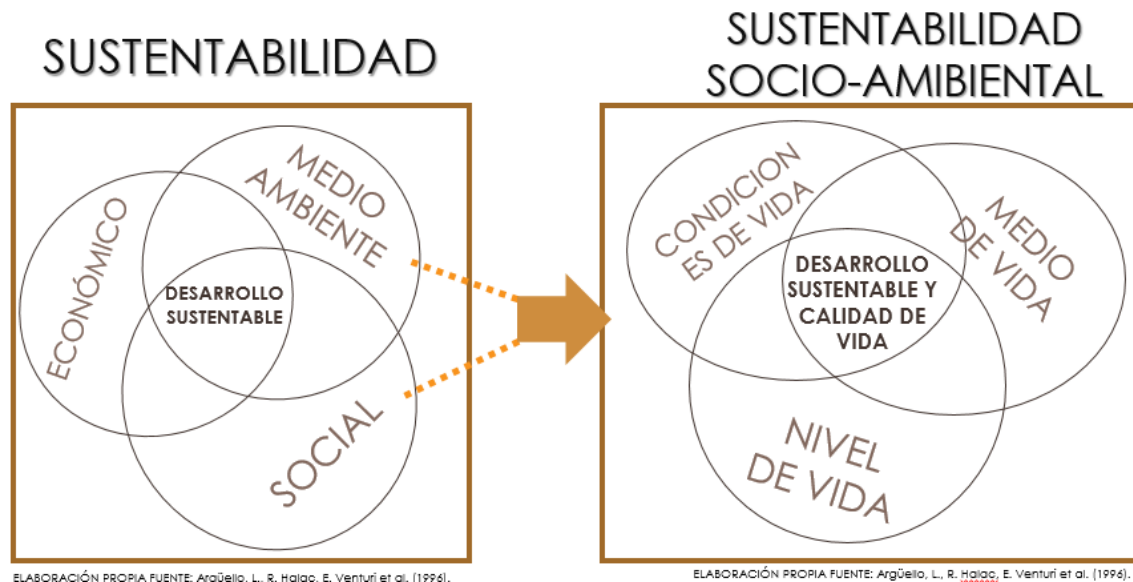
SUSTENTABILIDAD

MEDIO AMBIENTE

ECONÓMICO

DESARROLLO SUSTENTABLE

SOCIAL

ELABORACIÓN PROPIA FUENTE: Argüello, L., R. Halac, E. Venturi et al. (1996).

SUSTENTABILIDAD SOCIO-AMIBIENTAL

CONDICION ES DE VIDA

MEDIO DE VIDA

DESARROLLO SUSTENTABLE Y CALIDAD DE VIDA

NIVEL DE VIDA

ELABORACIÓN PROPIA FUENTE: Argüello, L., R. Halac, E. Venturi et al. (1996).